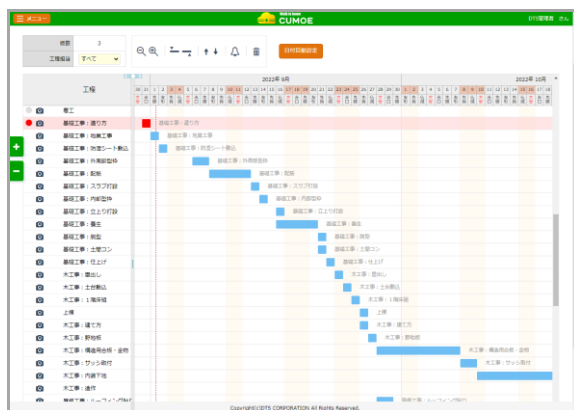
メニュー
CUMOE
DTS管理者 さん

表数 3
工程担当 すべて

日付目盛設定

工程
2022年 9月
2022年 10月

着工
基礎工事：遣り方
基礎工事：地業工事
基礎工事：防湿シート敷込
基礎工事：外周部型枠
基礎工事：配筋
基礎工事：スラブ打設
基礎工事：内部型枠
基礎工事：立上り打設
基礎工事：養生
基礎工事：脱型
基礎工事：土間コン
基礎工事：仕上げ
木工事：墨出し
木工事：土台敷込
木工事：1階床組
上棟
木工事：建て方
木工事：野地板
木工事：構造用合板・金物
木工事：サッシ取付
木工事：内部下地
木工事：造作

基礎工事：遣り方
基礎工事：地業工事
基礎工事：防湿シート敷込
基礎工事：外周部型枠
基礎工事：配筋
基礎工事：スラブ打設
基礎工事：内部型枠
基礎工事：立上り打設
基礎工事：養生
基礎工事：脱型
基礎工事：土間コン
基礎工事：仕上げ
木工事：墨出し
木工事：土台敷込
木工事：1階床組
上棟
木工事：建て方
木工事：野地板
木工事：構造用合板・金物
木工事：サッシ取付

Copyright(C)DTS CORPORATION All Rights Reserved.